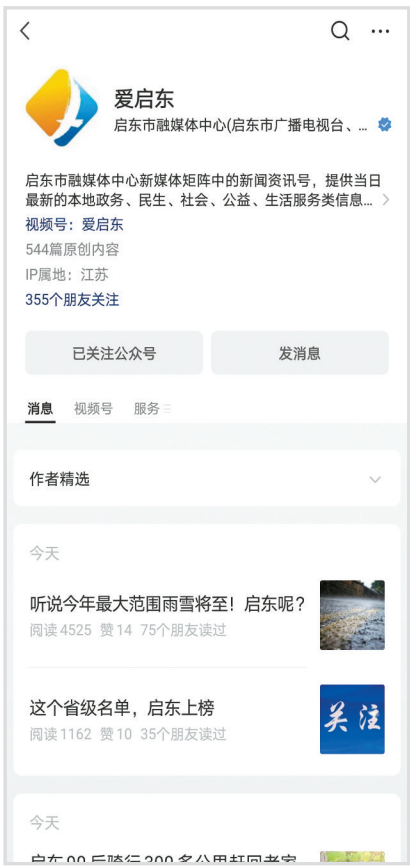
爱启东

启东市融媒体中心(启东市广播电视台、...

启东市融媒体中心新媒体矩阵中的新闻资讯号，提供当日最新的本地政务、民生、社会、公益、生活服务类信息...

视频号：爱启东

544篇原创内容

IP属地：江苏

355个朋友关注

已关注公众号

发消息

消息 视频号 服务

作者精选

今天

听说今年最大范围雨雪将至！启东呢？

阅读 4525 赞 14 75个朋友读过

这个省级名单，启东上榜

阅读 1162 赞 10 35个朋友读过

关注

今天

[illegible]